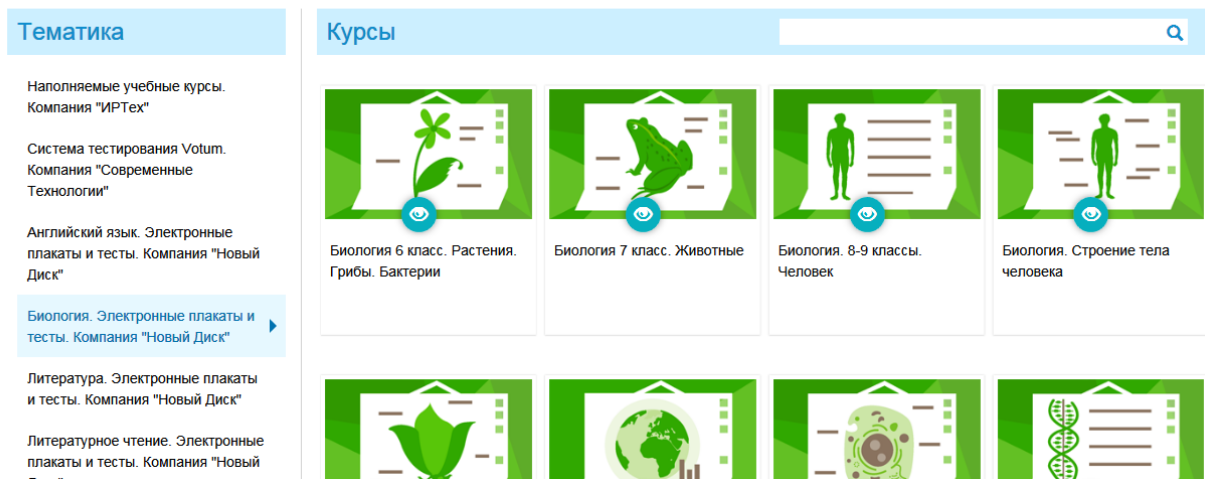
Тематика

Наполняемые учебные курсы. Компания "ИРТех"

Система тестирования Votum. Компания "Современные Технологии"

Английский язык. Электронные плакаты и тесты. Компания "Новый Диск"

Биология. Электронные плакаты и тесты. Компания "Новый Диск"

Литература. Электронные плакаты и тесты. Компания "Новый Диск"

Литературное чтение. Электронные плакаты и тесты. Компания "Новый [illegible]

Курсы

Биология 6 класс. Растения. Грибы. Бактерии

Биология 7 класс. Животные

Биология. 8-9 классы. Человек

Биология. Строение тела человека